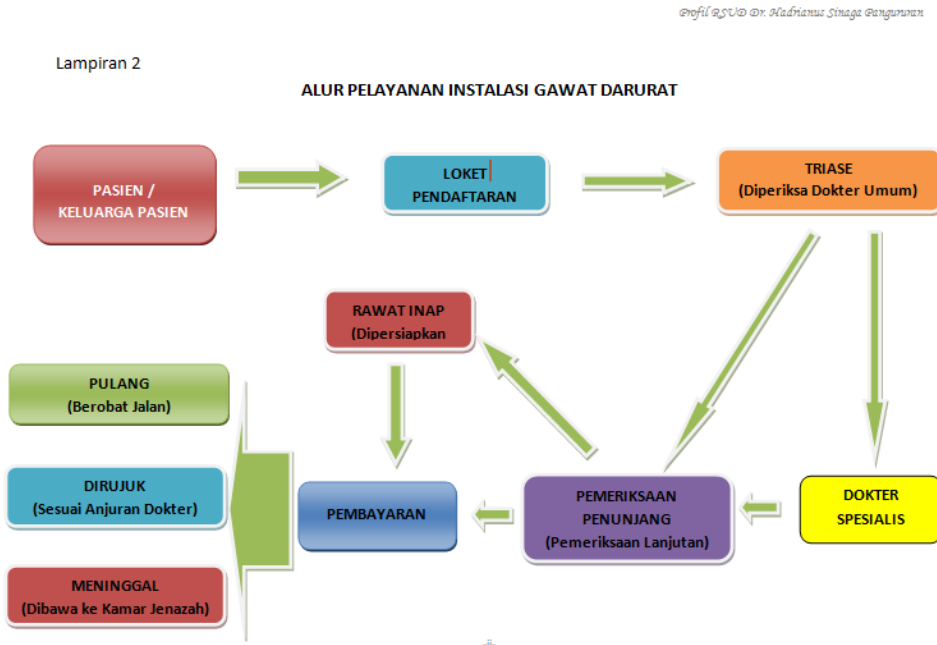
Profil RSUD Dr. Hadrianus Sinaga Pangururan

Lampiran 2

ALUR PELAYANAN INSTALASI GAWAT DARURAT

PASIEN / KELUARGA PASIEN

LOKET PENDAFTARAN

TRIASE (Diperiksa Dokter Umum)

RAWAT INAP (Dipersiapkan

PULANG (Berobat Jalan)

DIRUJUK (Sesuai Anjuran Dokter)

MENINGGAL (Dibawa ke Kamar Jenazah)

PEMBAYARAN

PEMERIKSAAN PENUNJANG (Pemeriksaan Lanjutan)

DOKTER SPESIALIS